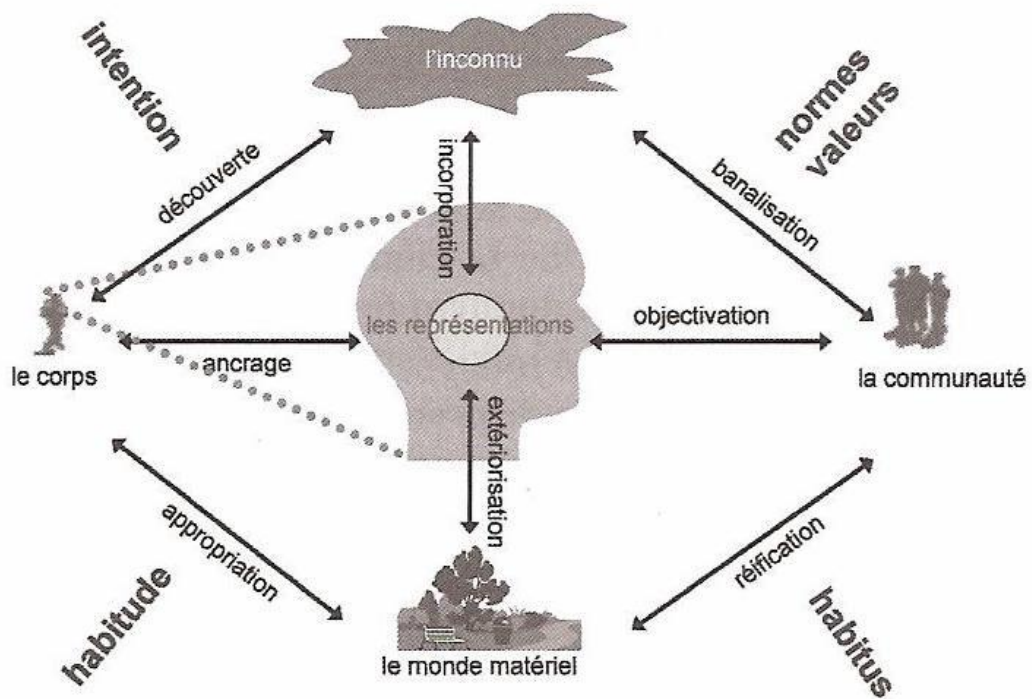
intention

l'inconnu

normes
valeurs

découverte

incorporation

banalisation

les représentations

objectivation

le corps

ancrage

la communauté

extériorisation

appropriation

réification

habitude

le monde matériel

habitus